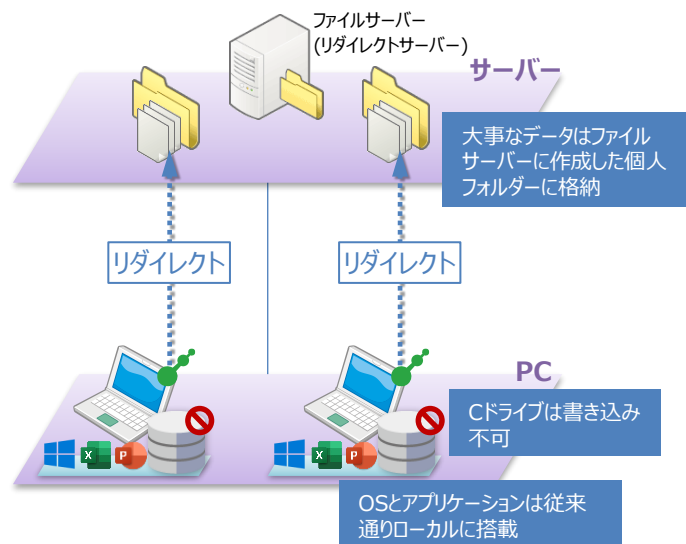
ファイルサーバー
(リダイレクトサーバー)

サーバー

大事なデータはファイルサーバーに作成した個人フォルダーに格納

リダイレクト

リダイレクト

PC

Cドライブは書き込み不可

X

P

X

P

OSとアプリケーションは従来通りローカルに搭載